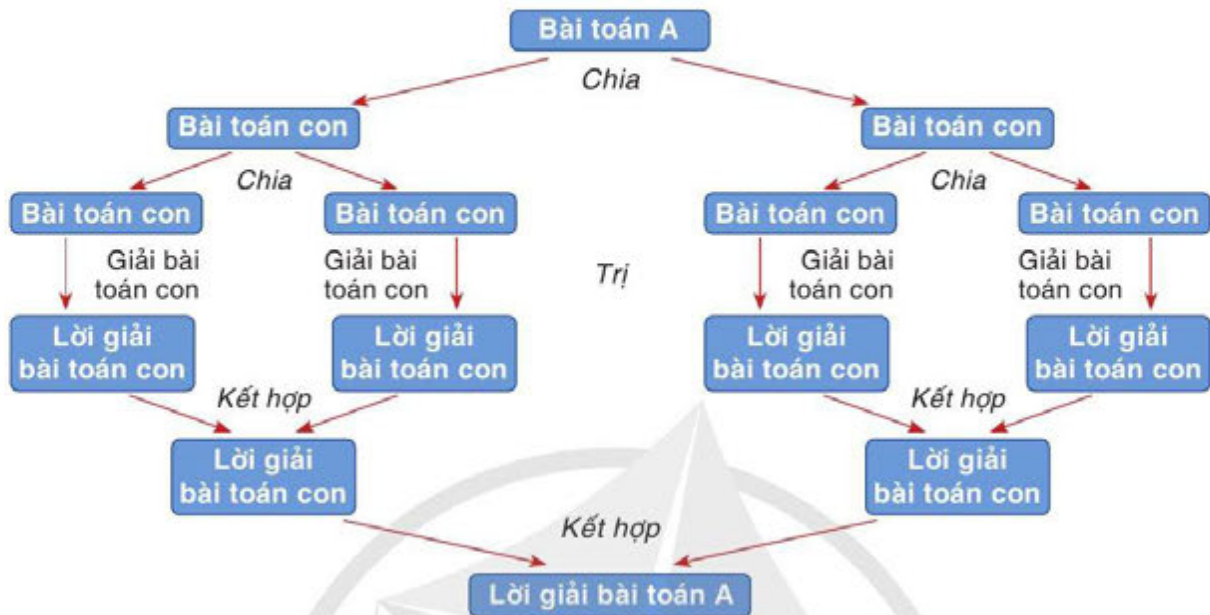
Bài toán A

Chia

Bài toán con

Bài toán con

Chia

Chia

Bài toán con

Bài toán con

Bài toán con

Bài toán con

Giải bài toán con

Giải bài toán con

Trị

Giải bài toán con

Giải bài toán con

Lời giải bài toán con

Lời giải bài toán con

Lời giải bài toán con

Lời giải bài toán con

Kết hợp

Kết hợp

Lời giải bài toán con

Lời giải bài toán con

Kết hợp

Lời giải bài toán A